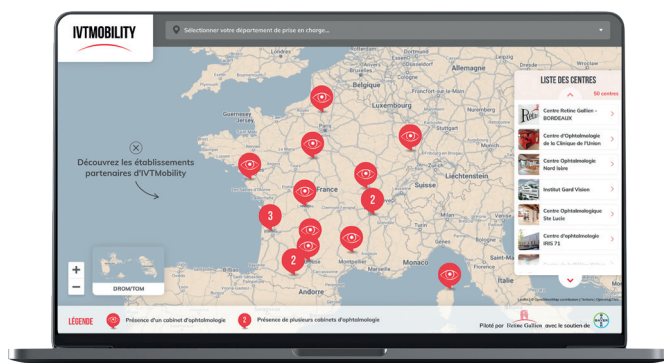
IVTMOBILITY

Sélectionner votre département de prise en charge...

Découvrez les établissements partenaires d'IVTMobility

Belgique
Luxembourg
Allemagne
Guernesey
Jersey
Liechtenstein
France
Monaco
Andorre

3
2
2

+
−
DROM/TOM

LISTE DES CENTRES
50 centres

Centre Rétine Gallien – BORDEAUX
Centre d'Ophtalmologie de la Clinique de l'Union
Centre Ophtalmologie Nord Isère
Institut Gard Vision
Centre Ophtalmologique Ste Lucie
Centre d'ophtalmologie IRIS 71

Leaflet | © OpenStreetMap contributors | Tuiles © OpenMapTiles

LÉGENDE
Présence d'un cabinet d'ophtalmologie
2 Présence de plusieurs cabinets d'ophtalmologie

Piloté par Rétine Gallien avec le soutien de BAYER